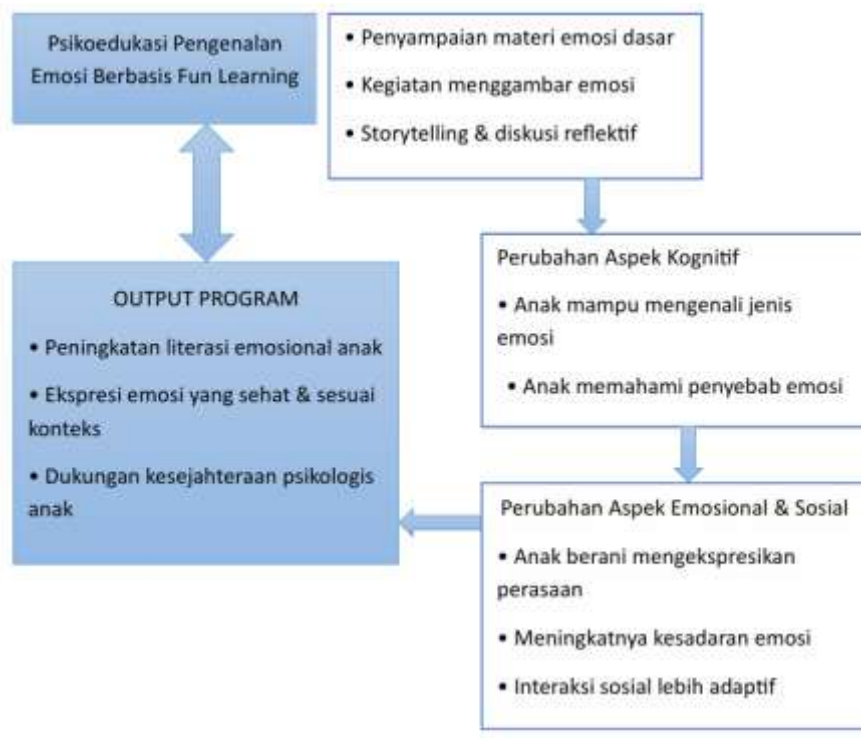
Psikoedukasi Pengenalan Emosi Berbasis Fun Learning

• Penyampaian materi emosi dasar

• Kegiatan menggambar emosi

• Storytelling & diskusi reflektif

Perubahan Aspek Kognitif

• Anak mampu mengenali jenis emosi

• Anak memahami penyebab emosi

OUTPUT PROGRAM

• Peningkatan literasi emosional anak

• Ekspresi emosi yang sehat & sesuai konteks

• Dukungan kesejahteraan psikologis anak

Perubahan Aspek Emosional & Sosial

• Anak berani mengekspresikan perasaan

• Meningkatnya kesadaran emosi

• Interaksi sosial lebih adaptif